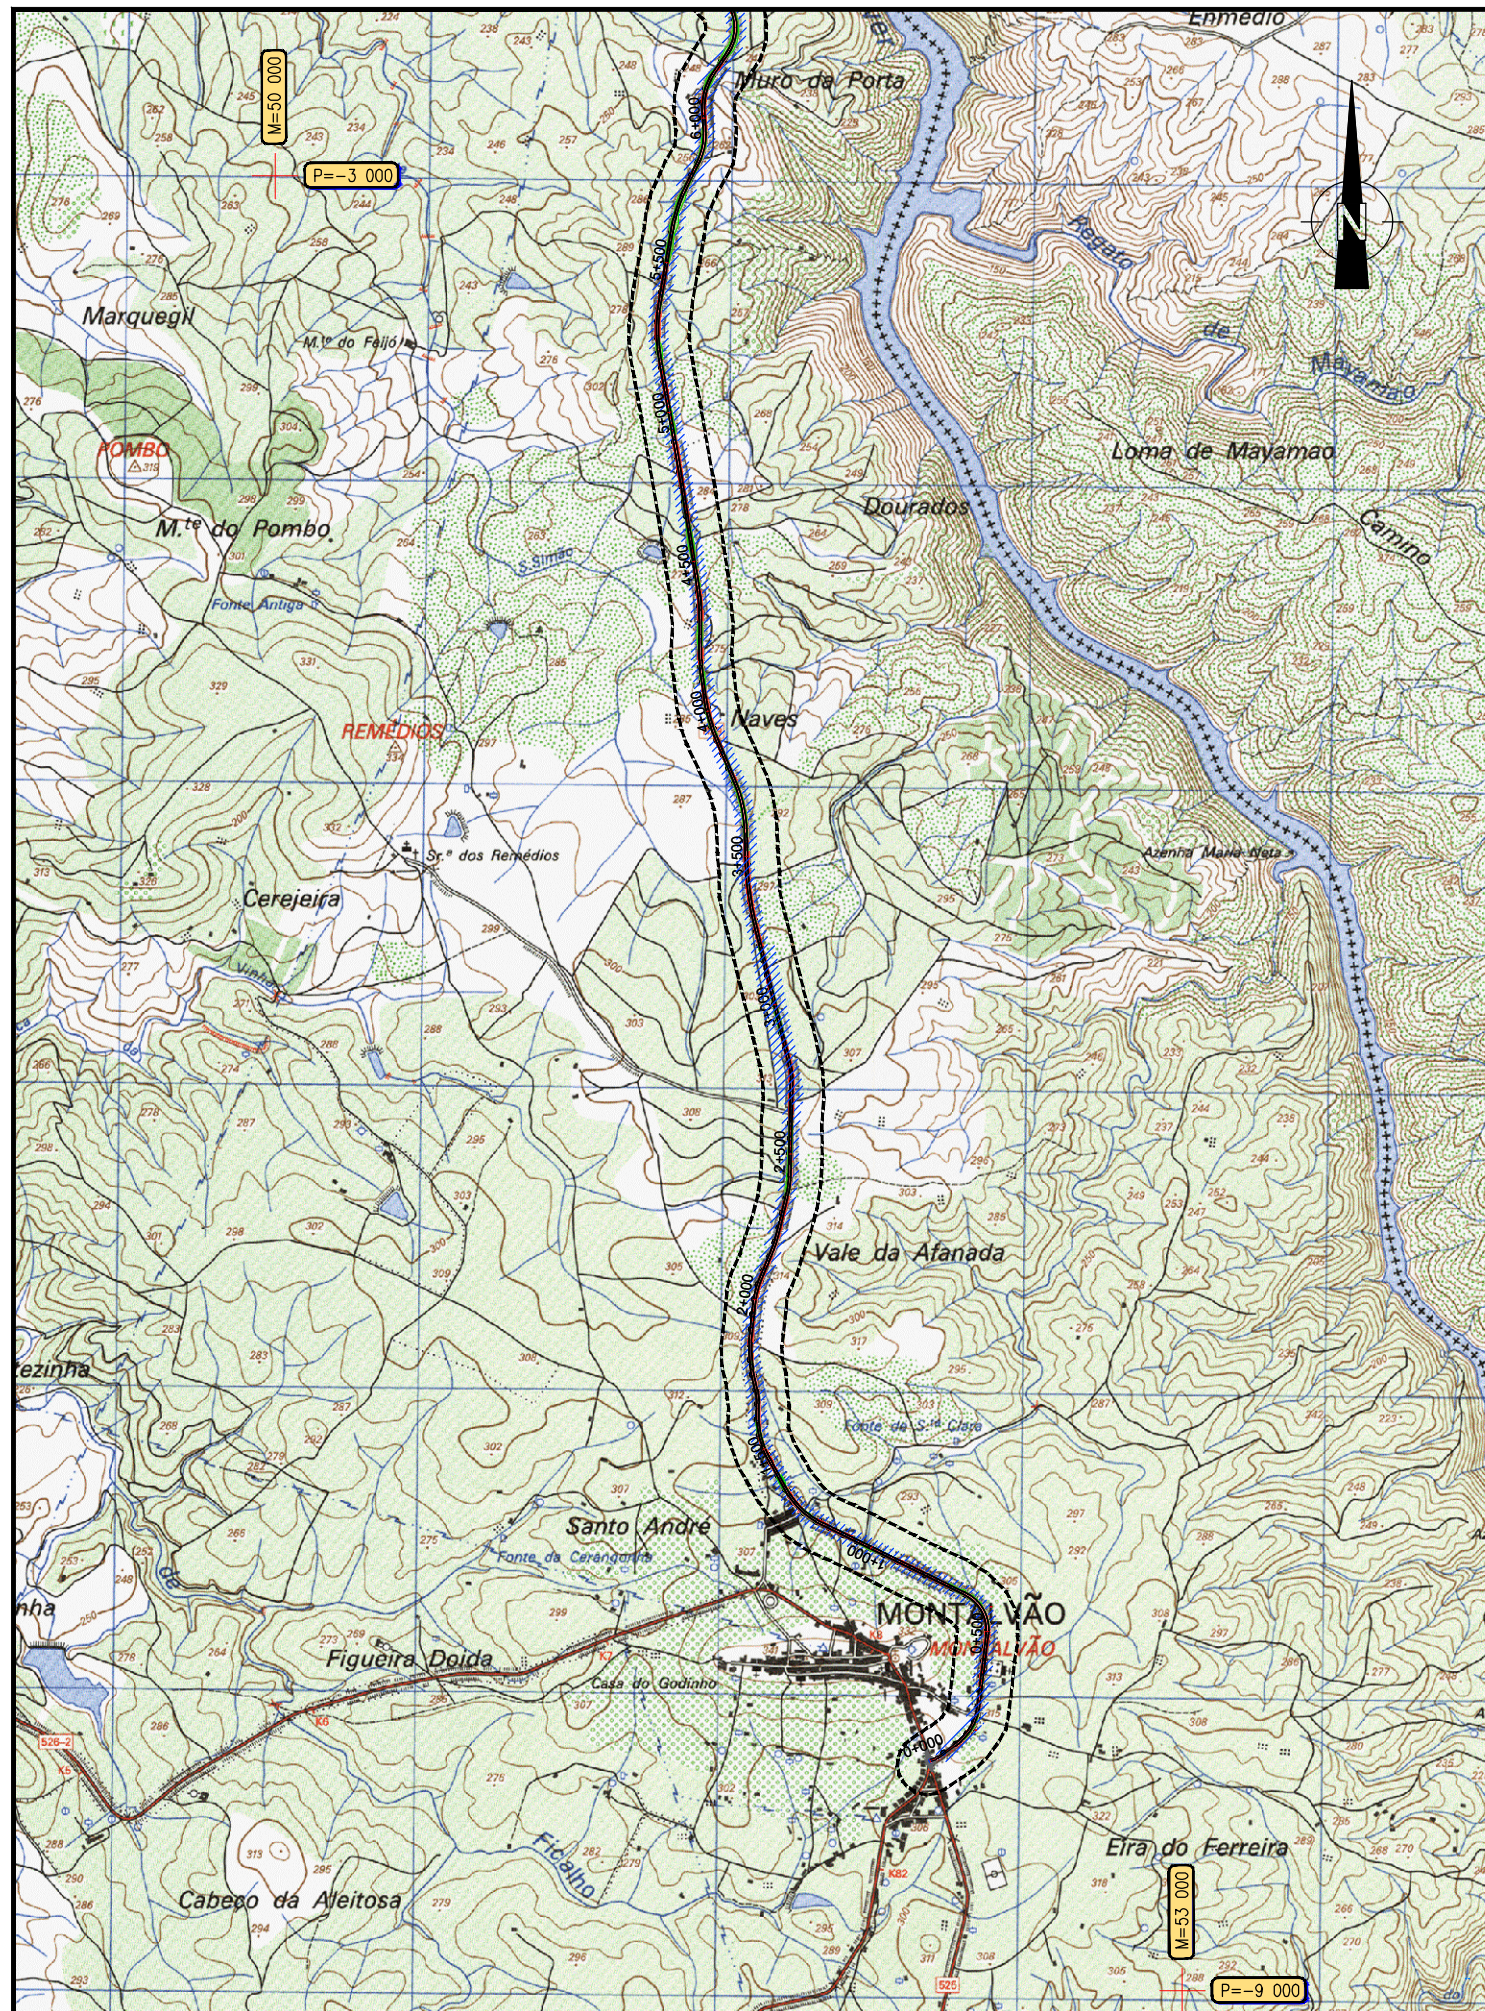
M=50 000
P=-3 000
Enmédio
Muro da Porta
N
Ribeiro de Mayamao
Marquegil
M.te do Feijó
POMBO
M.te do Pombo
Fonte Antiga
S. Simão
Loma de Mayamao
Camino
Dourados
REMÉDIOS
Naves
Sr.a dos Remédios
Cerejeira
Azenha Maria Nata
Vale da Afanada
Fonte de St.a Clara
ezinha
Santo André
Fonte da Cerangonha
MONTALVÃO
MONTALVÃO
Figueira Doida
Casa do Godinho
Cabeço da Aleitosa
Ficalho
Eira do Ferreira
M=53 000
P=-9 000